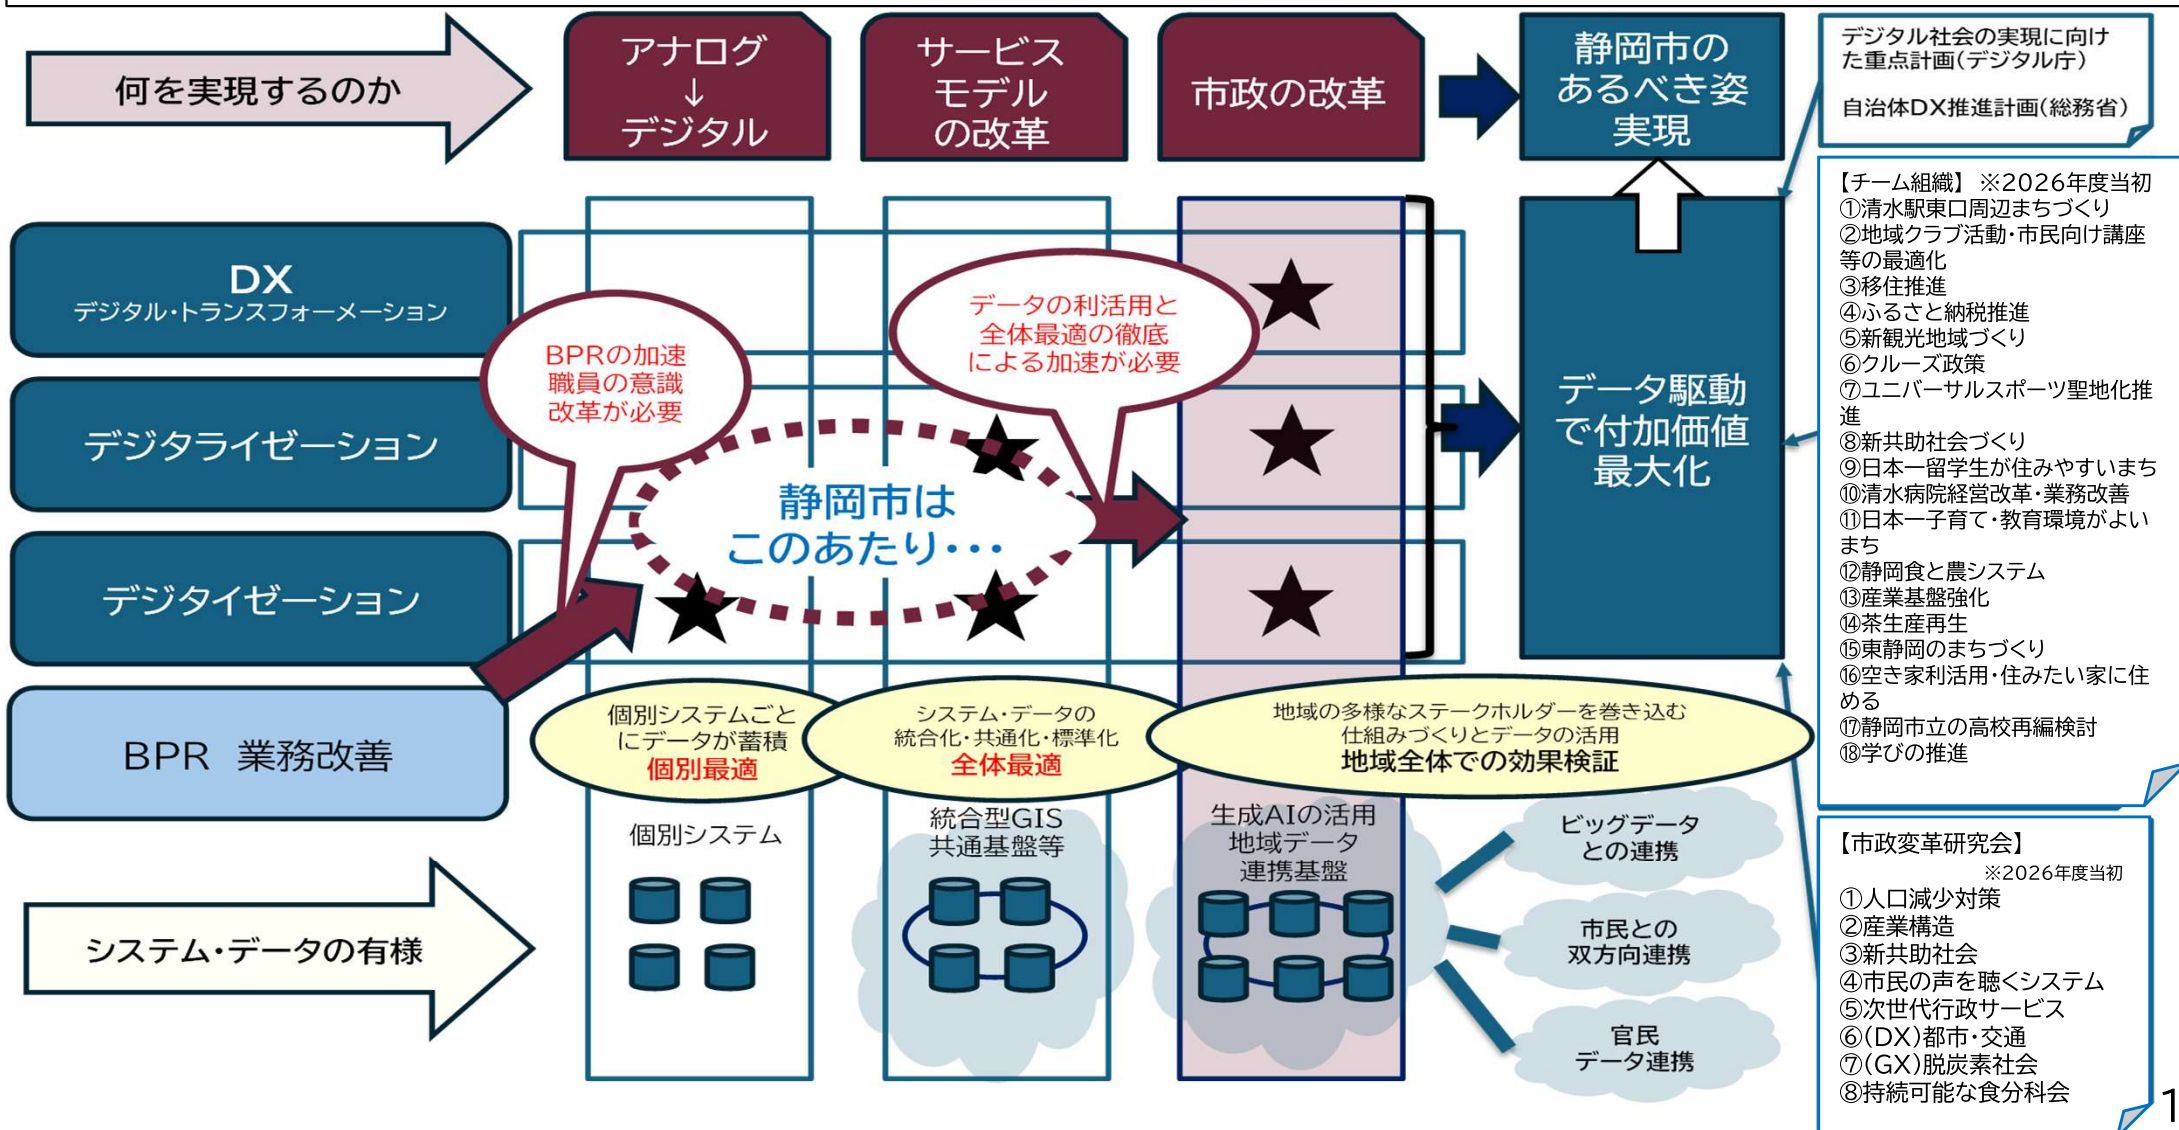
何を実現するのか

アナログ
↓
デジタル

サービス
モデル
の改革

市政の改革

静岡市の
あるべき姿
実現

デジタル社会の実現に向けた重点計画（デジタル庁）

自治体DX推進計画（総務省）

DX
デジタル・トランスフォーメーション

デジタライゼーション

デジタイゼーション

BPR　業務改善

BPRの加速
職員の意識
改革が必要

データの利活用と
全体最適の徹底
による加速が必要

静岡市は
このあたり・・・

データ駆動
で付加価値
最大化

【チーム組織】 ※2026年度当初
①清水駅東口周辺まちづくり
②地域クラブ活動・市民向け講座等の最適化
③移住推進
④ふるさと納税推進
⑤新観光地域づくり
⑥クルーズ政策
⑦ユニバーサルスポーツ聖地化推進
⑧新共助社会づくり
⑨日本一留学生が住みやすいまち
⑩清水病院経営改革・業務改善
⑪日本一子育て・教育環境がよいまち
⑫静岡食と農システム
⑬産業基盤強化
⑭茶生産再生
⑮東静岡のまちづくり
⑯空き家利活用・住みたい家に住める
⑰静岡市立の高校再編検討
⑱学びの推進

個別システムごとにデータが蓄積
個別最適

システム・データの
統合化・共通化・標準化
全体最適

地域の多様なステークホルダーを巻き込む
仕組みづくりとデータの活用
地域全体での効果検証

個別システム

統合型GIS
共通基盤等

生成AIの活用
地域データ
連携基盤

ビッグデータ
との連携

市民との
双方向連携

官民
データ連携

システム・データの有様

【市政変革研究会】
※2026年度当初
①人口減少対策
②産業構造
③新共助社会
④市民の声を聴くシステム
⑤次世代行政サービス
⑥（DX）都市・交通
⑦（GX）脱炭素社会
⑧持続可能な食分科会

1